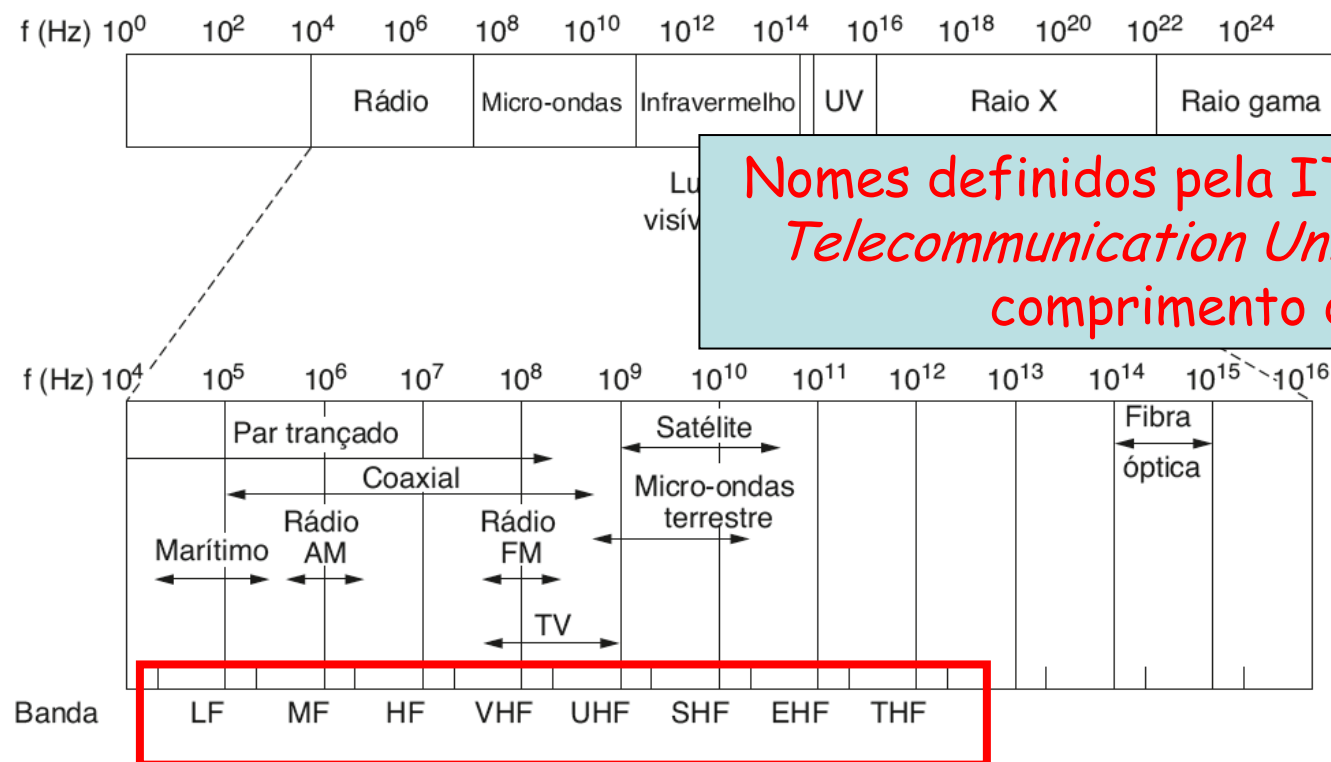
f (Hz) $10^0$ $10^2$ $10^4$ $10^6$ $10^8$ $10^{10}$ $10^{12}$ $10^{14}$ $10^{16}$ $10^{18}$ $10^{20}$ $10^{22}$ $10^{24}$

Rádio Micro-ondas Infravermelho UV Raio X Raio gama

Lu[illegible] visív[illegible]

Nomes definidos pela IT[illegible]
Telecommunication Un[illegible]
comprimento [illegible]

f (Hz) $10^4$ $10^5$ $10^6$ $10^7$ $10^8$ $10^9$ $10^{10}$ $10^{11}$ $10^{12}$ $10^{13}$ $10^{14}$ $10^{15}$ $10^{16}$

Par trançado
Satélite
Fibra óptica
Coaxial
Micro-ondas terrestre
Marítimo
Rádio AM
Rádio FM
TV

Banda LF MF HF VHF UHF SHF EHF THF